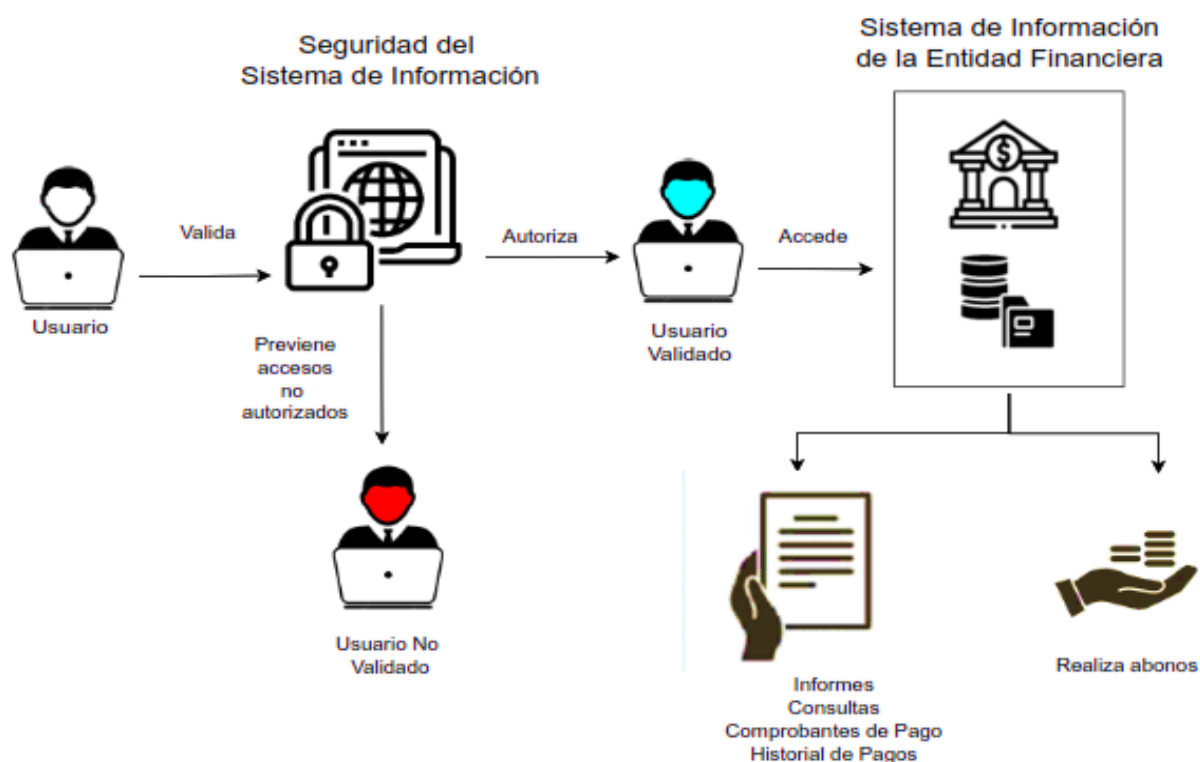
Seguridad del Sistema de Información

Sistema de Información de la Entidad Financiera

Valida

Autoriza

Accede

Usuario

Previene accesos no autorizados

Usuario Validado

Usuario No Validado

Informes
Consultas
Comprobantes de Pago
Historial de Pagos

Realiza abonos